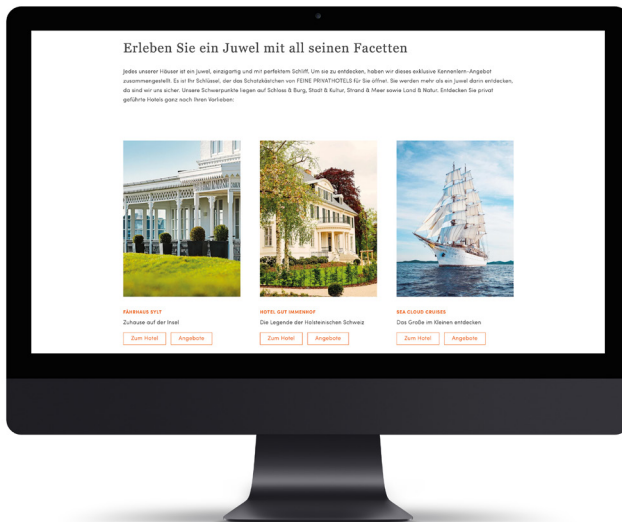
Erleben Sie ein Juwel mit all seinen Facetten

Jedes unserer Häuser ist ein Juwel, einzigartig und mit perfektem Schliff. Um sie zu entdecken, haben wir dieses exklusive Kennenlern-Angebot zusammengestellt. Es ist Ihr Schlüssel, der das Schatzkästchen von FEINE PRIVATHOTELS für Sie öffnet. Sie werden mehr als ein Juwel darin entdecken, da sind wir uns sicher. Unsere Schwerpunkte liegen auf Schloss & Burg, Stadt & Kultur, Strand & Meer sowie Land & Natur. Entdecken Sie privat geführte Hotels ganz nach Ihren Vorlieben:

FÄHRHAUS SYLT
Zuhause auf der Insel
Zum Hotel
Angebote

HOTEL GUT IMMENHOF
Die Legende der Holsteinischen Schweiz
Zum Hotel
Angebote

SEA CLOUD CRUISES
Das Große im Kleinen entdecken
Zum Hotel
Angebote